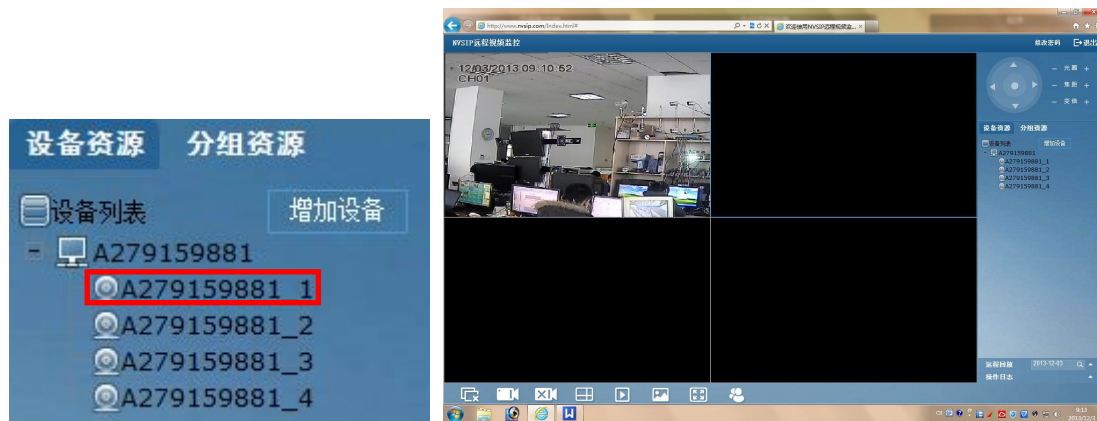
设备资源 分组资源

设备列表 增加设备

A279159881

A279159881_1

A279159881_2

A279159881_3

A279159881_4

http://www.nvsip.com/index.html#

欢迎使用NVSIP远程视频监...

NVSIP远程视频监控

修改密码 退出

12/03/2013 09:10:52
CH01

光圈
焦距
变倍

设备资源 分组资源

设备列表 增加设备

A279159881
A279159881_1
A279159881_2
A279159881_3
A279159881_4

远程回放 2013-12-03

操作日志

9:13
2013/12/3